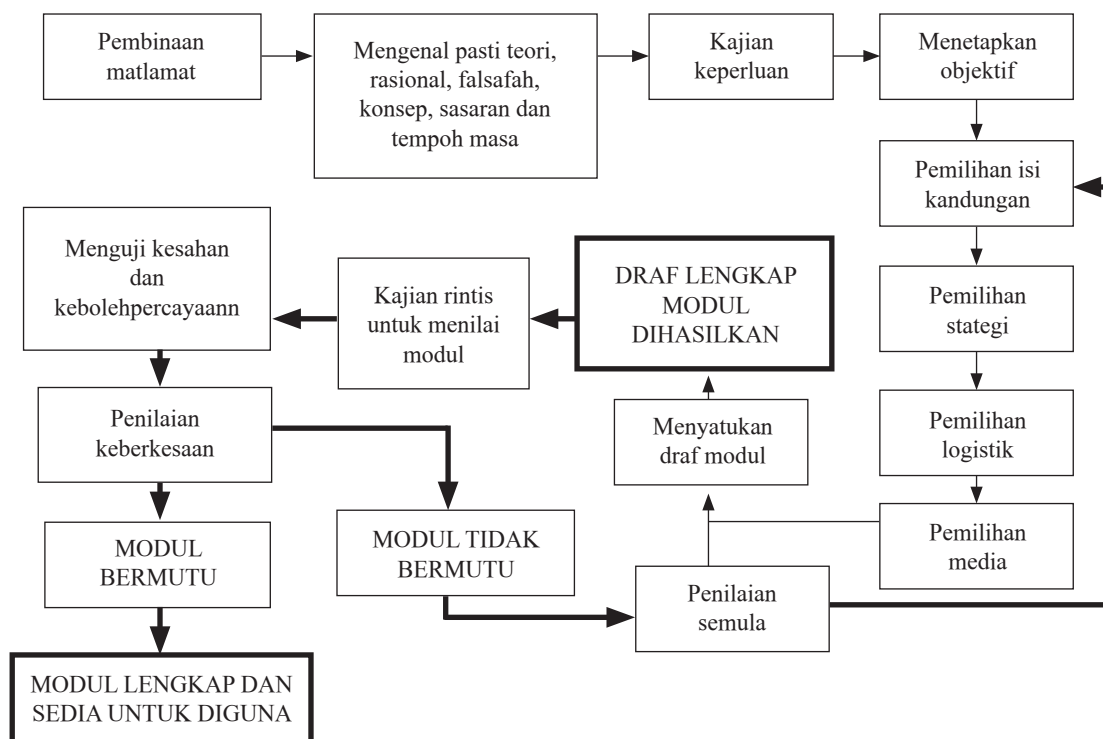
Pembinaan matlamat

Mengenal pasti teori, rasional, falsafah, konsep, sasaran dan tempoh masa

Kajian keperluan

Menetapkan objektif

Pemilihan isi kandungan

Pemilihan stategi

Pemilihan logistik

Pemilihan media

Menguji kesahan dan kebolehpercayaann

Kajian rintis untuk menilai modul

DRAF LENGKAP MODUL DIHASILKAN

Menyatukan draf modul

Penilaian keberkesaan

MODUL BERMUTU

MODUL TIDAK BERMUTU

Penilaian semula

MODUL LENGKAP DAN SEDIA UNTUK DIGUNA